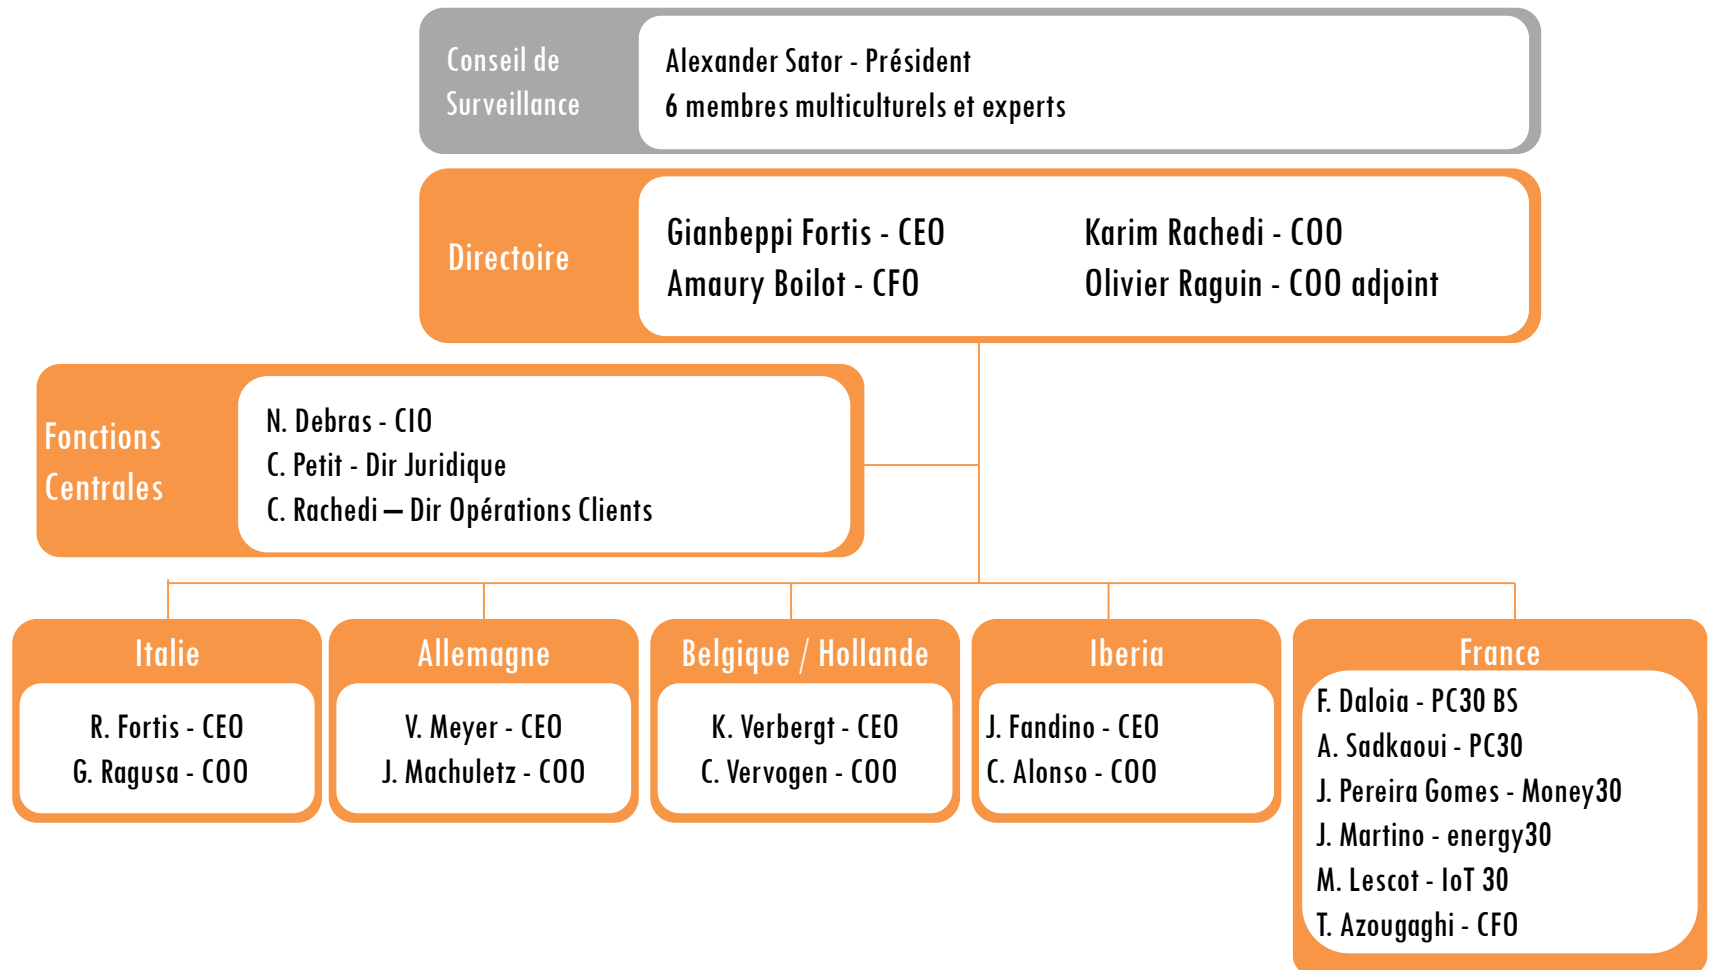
Conseil de Surveillance

Alexander Sator - Président
6 membres multiculturels et experts

Directoire

Gianbeppi Fortis - CEO
Amaury Boilot - CFO

Karim Rachedi - COO
Olivier Raguin - COO adjoint

Fonctions Centrales

N. Debras - CIO
C. Petit - Dir Juridique
C. Rachedi – Dir Opérations Clients

Italie
R. Fortis - CEO
G. Ragusa - COO

Allemagne
V. Meyer - CEO
J. Machuletz - COO

Belgique / Hollande
K. Verbergt - CEO
C. Vervogen - COO

Iberia
J. Fandino - CEO
C. Alonso - COO

France
F. Daloia - PC30 BS
A. Sadkaoui - PC30
J. Pereira Gomes - Money30
J. Martino - energy30
M. Lescot - IoT 30
T. Azougaghi - CFO